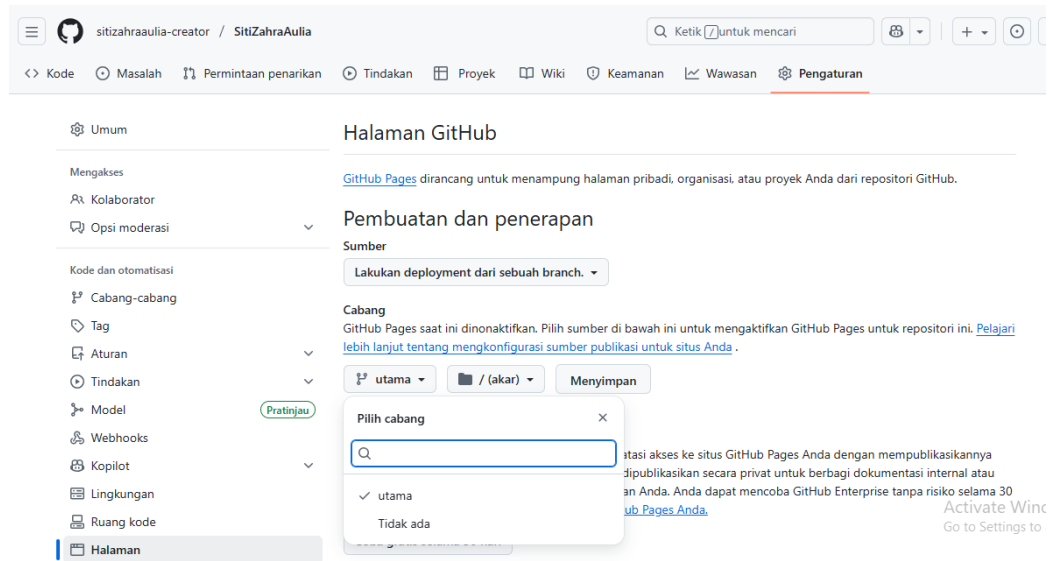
sitizahraaulia-creator / SitiZahraAulia

Ketik / untuk mencari

Kode   Masalah   Permintaan penarikan   Tindakan   Proyek   Wiki   Keamanan   Wawasan   Pengaturan

Umum

Mengakses

Kolaborator

Opsi moderasi

Kode dan otomatisasi

Cabang-cabang

Tag

Aturan

Tindakan

Model   Pratinjau

Webhooks

Kopilot

Lingkungan

Ruang kode

Halaman

Halaman GitHub

GitHub Pages dirancang untuk menampung halaman pribadi, organisasi, atau proyek Anda dari repositori GitHub.

Pembuatan dan penerapan

Sumber

Lakukan deployment dari sebuah branch.

Cabang

GitHub Pages saat ini dinonaktifkan. Pilih sumber di bawah ini untuk mengaktifkan GitHub Pages untuk repositori ini. Pelajari lebih lanjut tentang mengkonfigurasi sumber publikasi untuk situs Anda .

utama   / (akar)   Menyimpan

Pilih cabang

utama

Tidak ada

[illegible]atasi akses ke situs GitHub Pages Anda dengan mempublikasikannya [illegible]dipublikasikan secara privat untuk berbagi dokumentasi internal atau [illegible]an Anda. Anda dapat mencoba GitHub Enterprise tanpa risiko selama 30 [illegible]ub Pages Anda.

Activate Wind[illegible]
Go to Settings to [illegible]

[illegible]